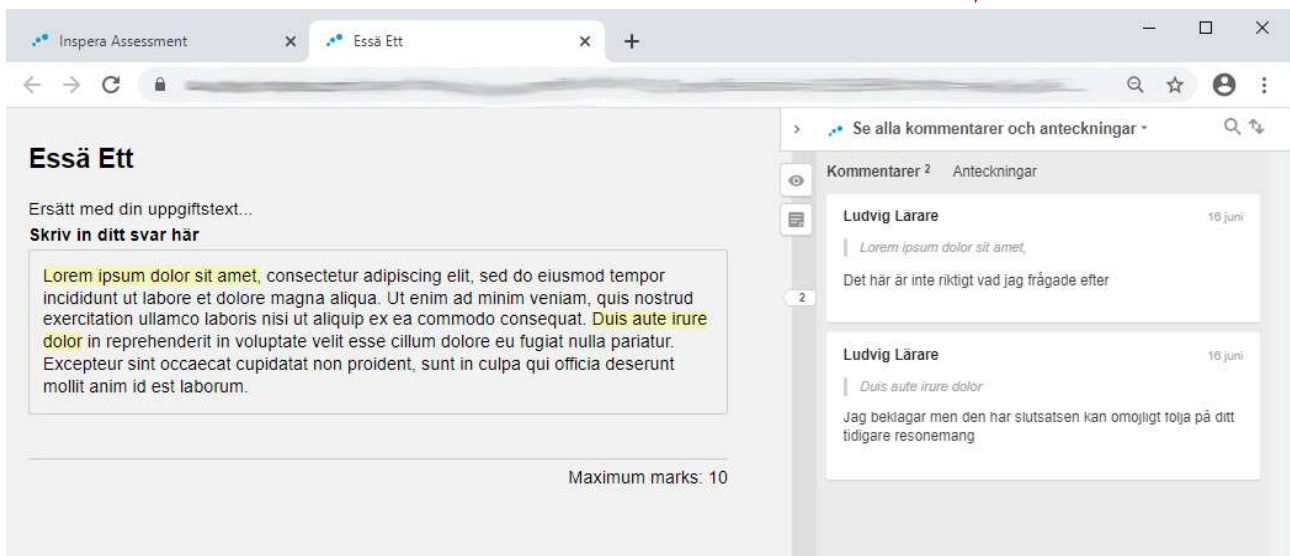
Inspera Assessment

Essä Ett

Se alla kommentarer och anteckningar

Essä Ett

Ersätt med din uppgiftstext...

Skriv in ditt svar här

Lorem ipsum dolor sit amet, consectetur adipiscing elit, sed do eiusmod tempor incididunt ut labore et dolore magna aliqua. Ut enim ad minim veniam, quis nostrud exercitation ullamco laboris nisi ut aliquip ex ea commodo consequat. Duis aute irure dolor in reprehenderit in voluptate velit esse cillum dolore eu fugiat nulla pariatur. Excepteur sint occaecat cupidatat non proident, sunt in culpa qui officia deserunt mollit anim id est laborum.

Maximum marks: 10

Kommentarer 2 Anteckningar

2

Ludvig Lärare 16 juni

Lorem ipsum dolor sit amet,

Det här är inte riktigt vad jag frågade efter

Ludvig Lärare 16 juni

Duis aute irure dolor

Jag beklagar men den här slutsatsen kan omöjligt följa på ditt tidigare resonemang